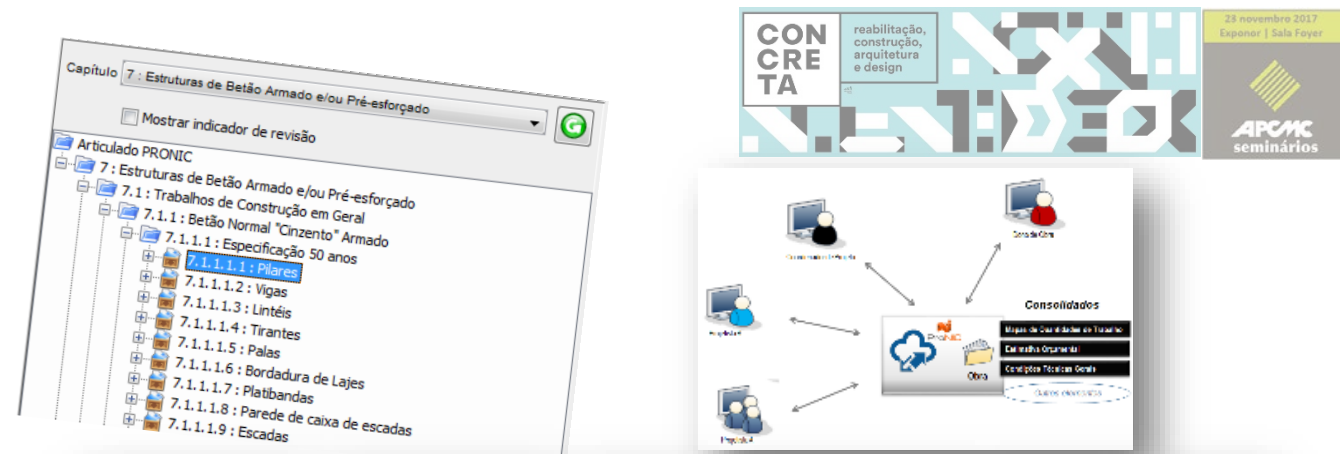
Capítulo 7 : Estruturas de Betão Armado e/ou Pré-esforçado

Mostrar indicador de revisão

Articulado PRONIC
7 : Estruturas de Betão Armado e/ou Pré-esforçado
7.1 : Trabalhos de Construção em Geral
7.1.1 : Betão Normal "Cinzento" Armado
7.1.1.1 : Especificação 50 anos
7.1.1.1.1 : Pilares
7.1.1.1.2 : Vigas
7.1.1.1.3 : Lintéis
7.1.1.1.4 : Tirantes
7.1.1.1.5 : Palas
7.1.1.1.6 : Bordadura de Lajes
7.1.1.1.7 : Platibandas
7.1.1.1.8 : Parede de caixa de escadas
7.1.1.1.9 : Escadas

CON
CRE
TA

reabilitação, construção, arquitetura e design

28 novembro 2017
Exponor | Sala Foyer

APCMC
seminários

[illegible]

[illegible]

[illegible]

Consolidados

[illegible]

Mapas de Quantidades de Trabalho
Estimativa Orçamental
Condições Técnicas Gerais
Outros elementos

Obra

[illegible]